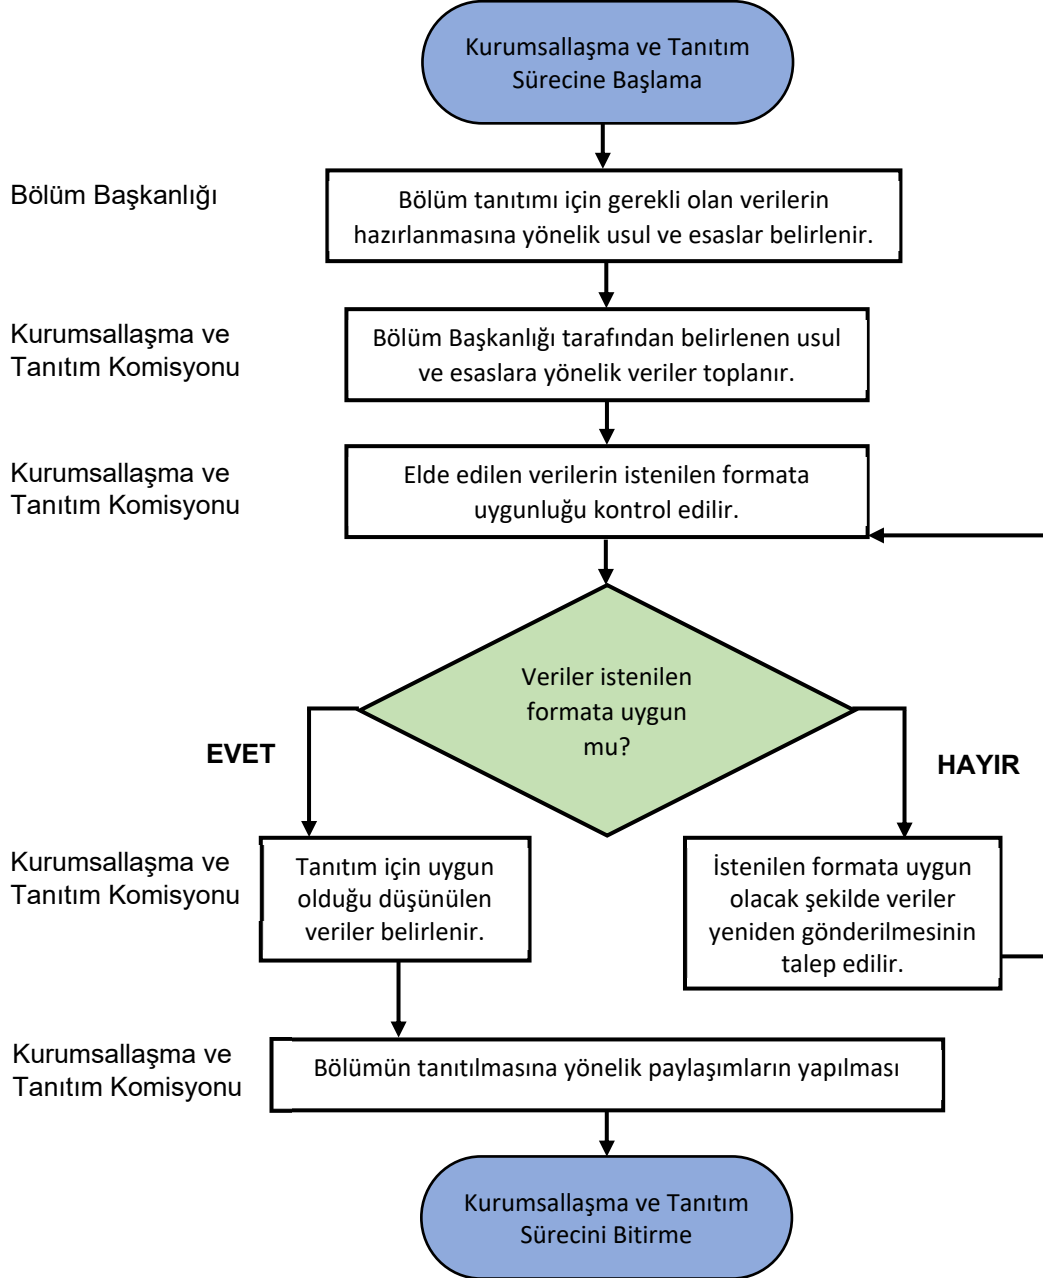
Kurumsallaşma ve Tanıtım Sürecine Başlama

Bölüm Başkanlığı

Bölüm tanıtımı için gerekli olan verilerin hazırlanmasına yönelik usul ve esaslar belirlenir.

Kurumsallaşma ve Tanıtım Komisyonu

Bölüm Başkanlığı tarafından belirlenen usul ve esaslara yönelik veriler toplanır.

Kurumsallaşma ve Tanıtım Komisyonu

Elde edilen verilerin istenilen formata uygunluğu kontrol edilir.

Veriler istenilen formata uygun mu?

EVET

HAYIR

Kurumsallaşma ve Tanıtım Komisyonu

Tanıtım için uygun olduğu düşünülen veriler belirlenir.

İstenilen formata uygun olacak şekilde veriler yeniden gönderilmesinin talep edilir.

Kurumsallaşma ve Tanıtım Komisyonu

Bölümün tanıtılmasına yönelik paylaşımların yapılması

Kurumsallaşma ve Tanıtım Sürecini Bitirme